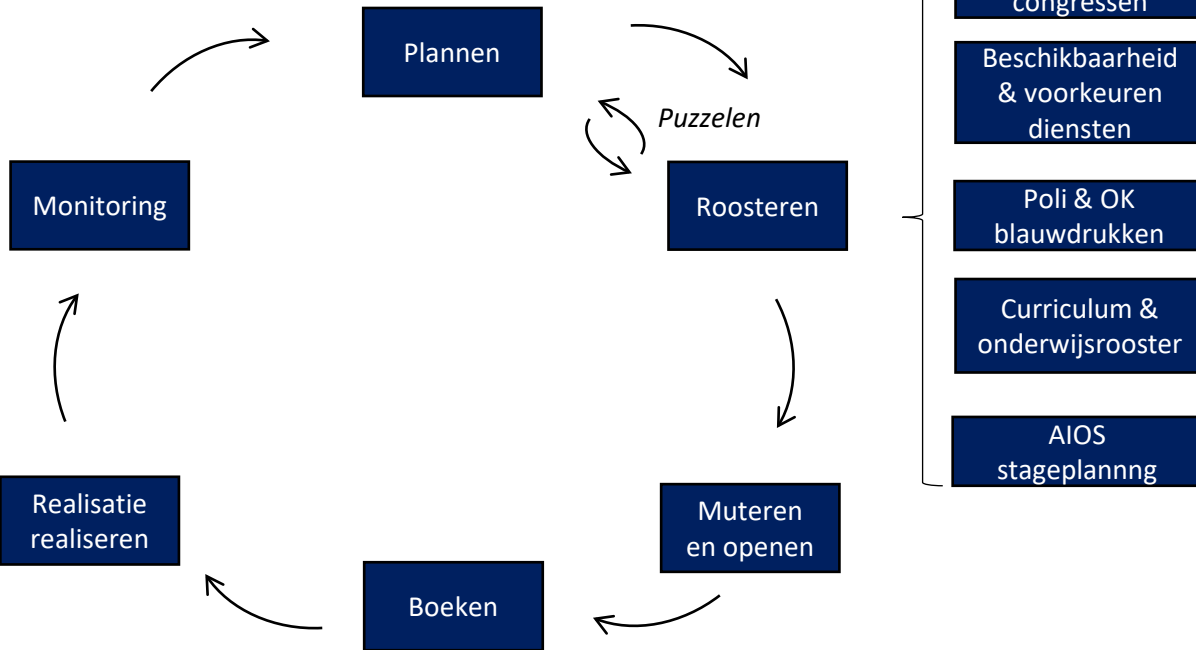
Plannen

Puzzelen

Monitoring

Roosteren

Muteren en openen

Boeken

Realisatie realiseren

congressen

Beschikbaarheid & voorkeuren diensten

Poli & OK blauwdrukken

Curriculum & onderwijsrooster

AIOS stageplannng